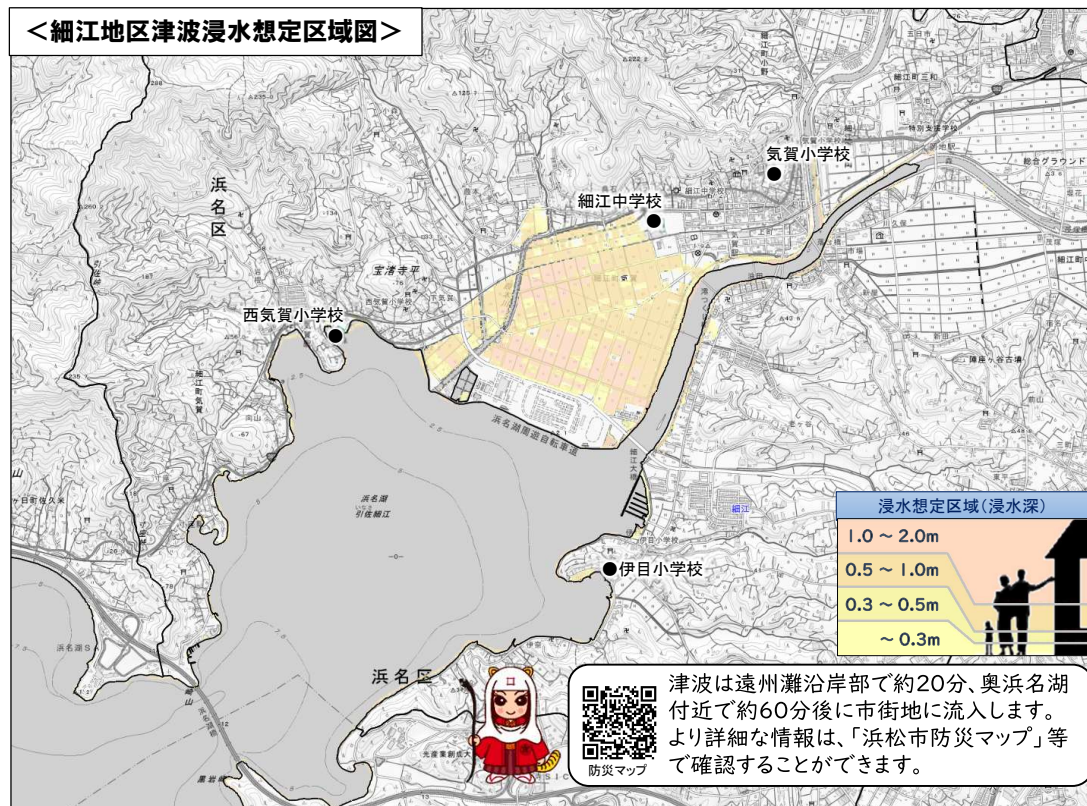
＜細江地区津波浸水想定区域図＞

浜名区

気賀小学校

細江中学校

西気賀小学校

宝渚寺平

浜名湖周遊自転車道

浜名湖
引佐細江

伊目小学校

浜名区

浸水想定区域（浸水深）

1.0 ～ 2.0m

0.5 ～ 1.0m

0.3 ～ 0.5m

～ 0.3m

防災マップ

津波は遠州灘沿岸部で約20分、奥浜名湖付近で約60分後に市街地に流入します。より詳細な情報は、「浜松市防災マップ」等で確認することができます。